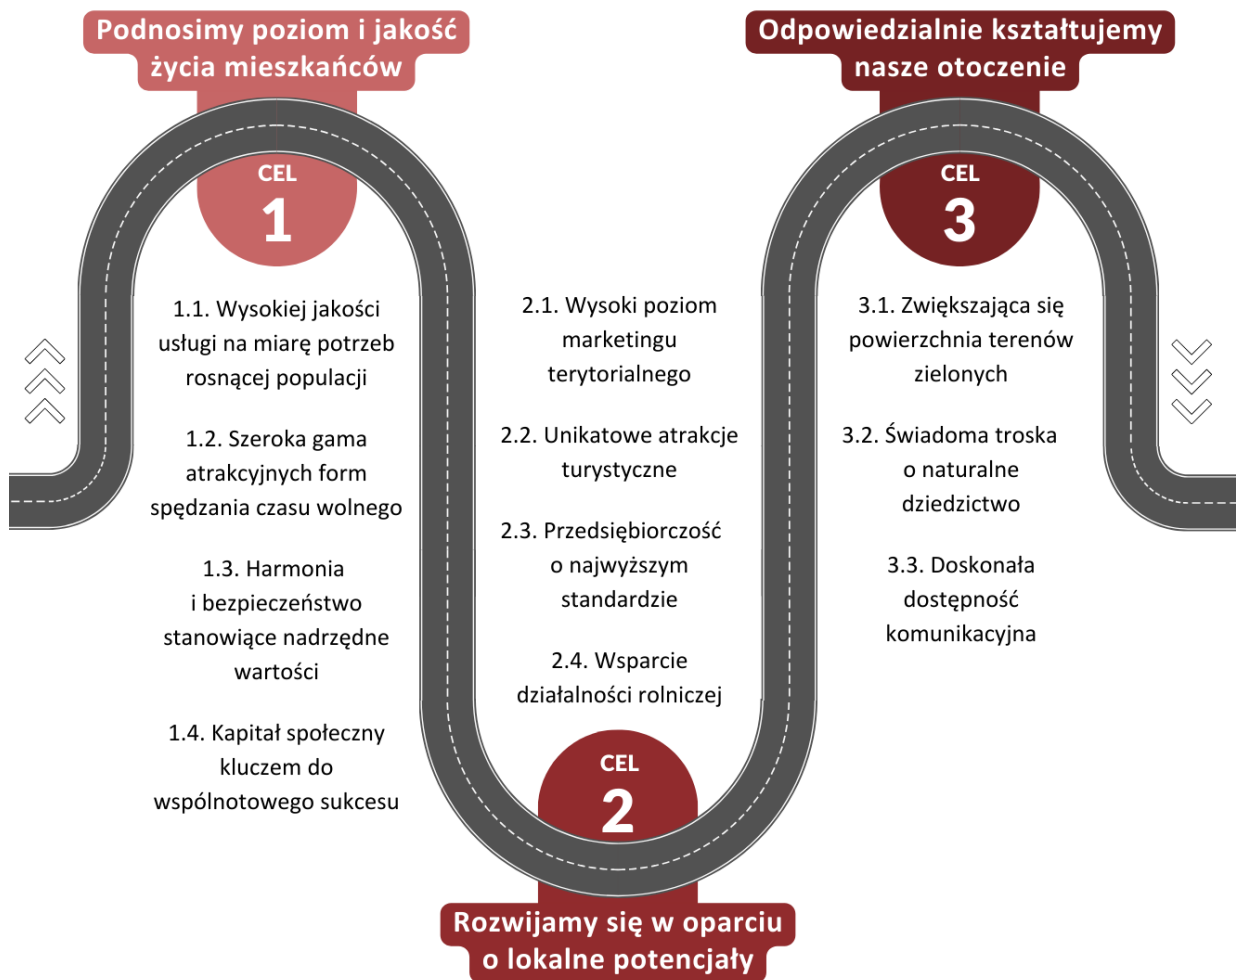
Podnosimy poziom i jakość życia mieszkańców

CEL 1

1.1. Wysokiej jakości usługi na miarę potrzeb rosnącej populacji

1.2. Szeroka gama atrakcyjnych form spędzania czasu wolnego

1.3. Harmonia i bezpieczeństwo stanowiące nadrzędne wartości

1.4. Kapitał społeczny kluczem do wspólnotowego sukcesu

2.1. Wysoki poziom marketingu terytorialnego

2.2. Unikatowe atrakcje turystyczne

2.3. Przedsiębiorczość o najwyższym standardzie

2.4. Wsparcie działalności rolniczej

CEL 2

Rozwijamy się w oparciu o lokalne potencjały

Odpowiedzialnie kształtujemy nasze otoczenie

CEL 3

3.1. Zwiększająca się powierzchnia terenów zielonych

3.2. Świadoma troska o naturalne dziedzictwo

3.3. Doskonała dostępność komunikacyjna